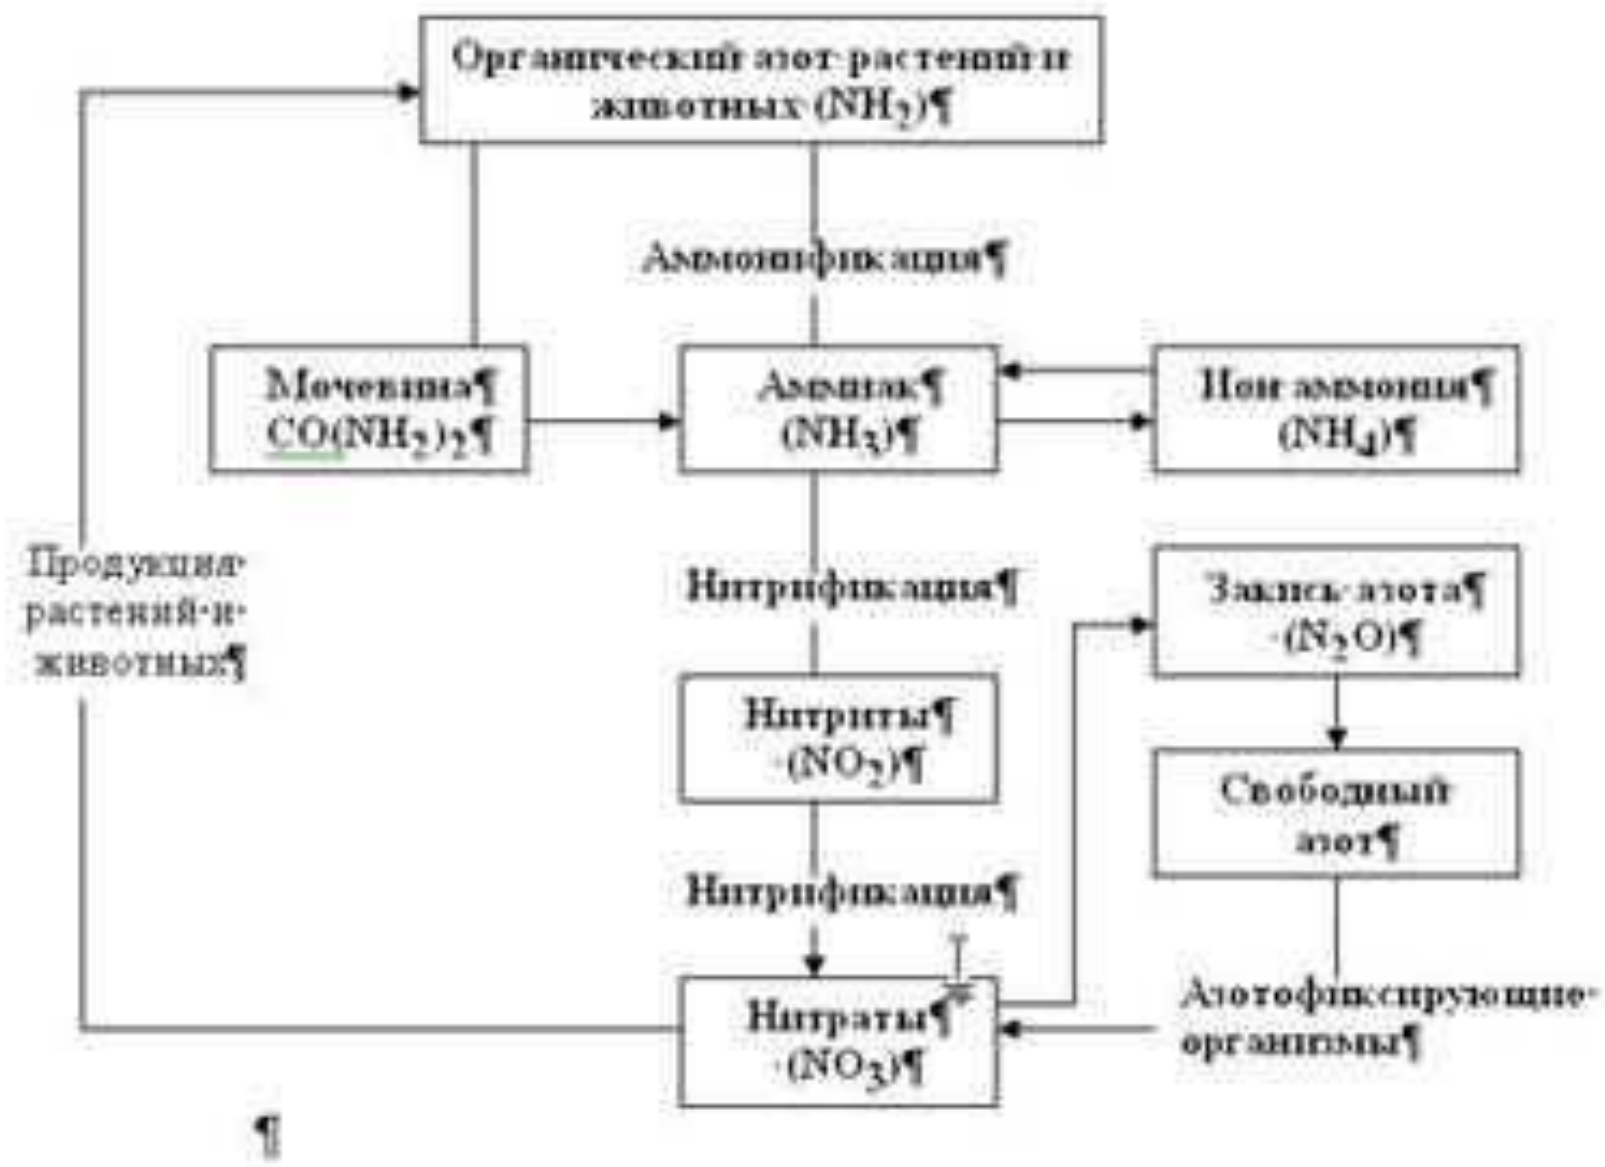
Органический азот растений и животных ($NH_2$)¶

Аммонификация¶

Мочевина¶ $CO(NH_2)_2$¶

Аммиак¶ ($NH_3$)¶

Ион аммония¶ ($NH_4$)¶

Продукция растений и животных¶

Нитрификация¶

Закись азота¶ ($N_2O$)¶

Нитриты¶ ($NO_2$)¶

Свободный азот¶

Нитрификация¶

Нитраты¶ ($NO_3$)¶

Азотофиксирующие организмы¶

¶